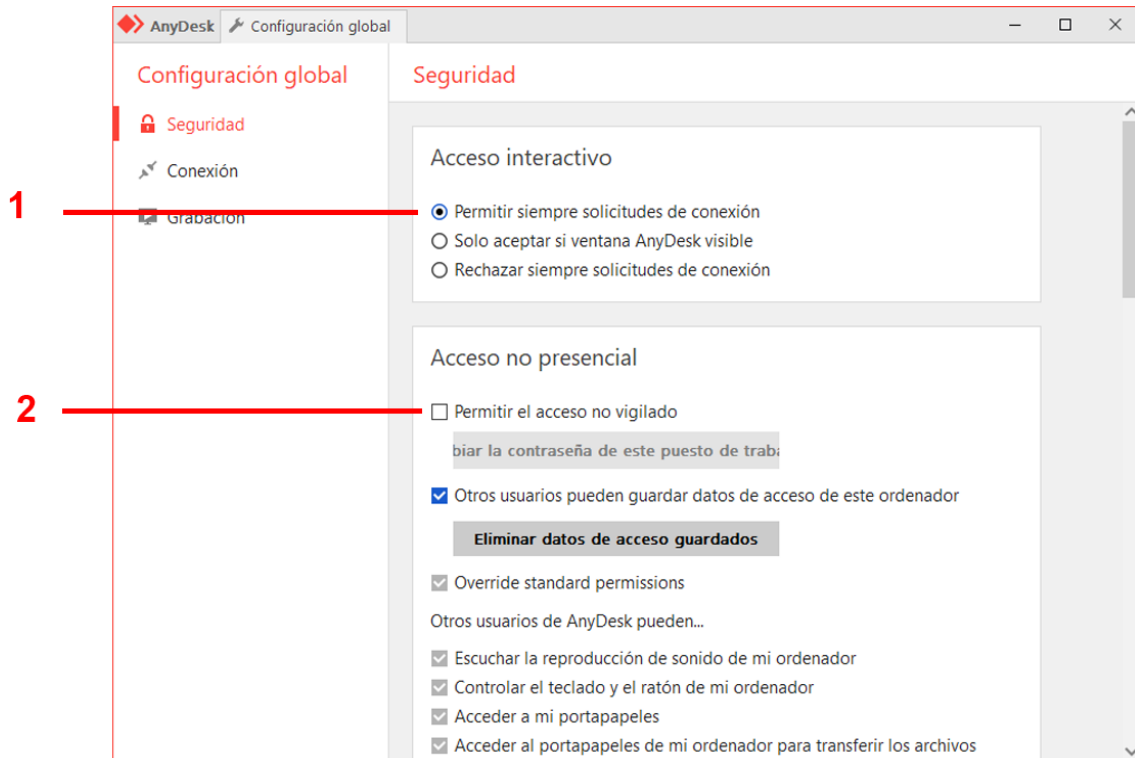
AnyDesk Configuración global

Configuración global

Seguridad

Conexión

Grabación

Seguridad

Acceso interactivo

1

Permitir siempre solicitudes de conexión

Solo aceptar si ventana AnyDesk visible

Rechazar siempre solicitudes de conexión

Acceso no presencial

2

Permitir el acceso no vigilado

biar la contraseña de este puesto de traba

Otros usuarios pueden guardar datos de acceso de este ordenador

Eliminar datos de acceso guardados

Override standard permissions

Otros usuarios de AnyDesk pueden...

Escuchar la reproducción de sonido de mi ordenador

Controlar el teclado y el ratón de mi ordenador

Acceder a mi portapapeles

Acceder al portapapeles de mi ordenador para transferir los archivos